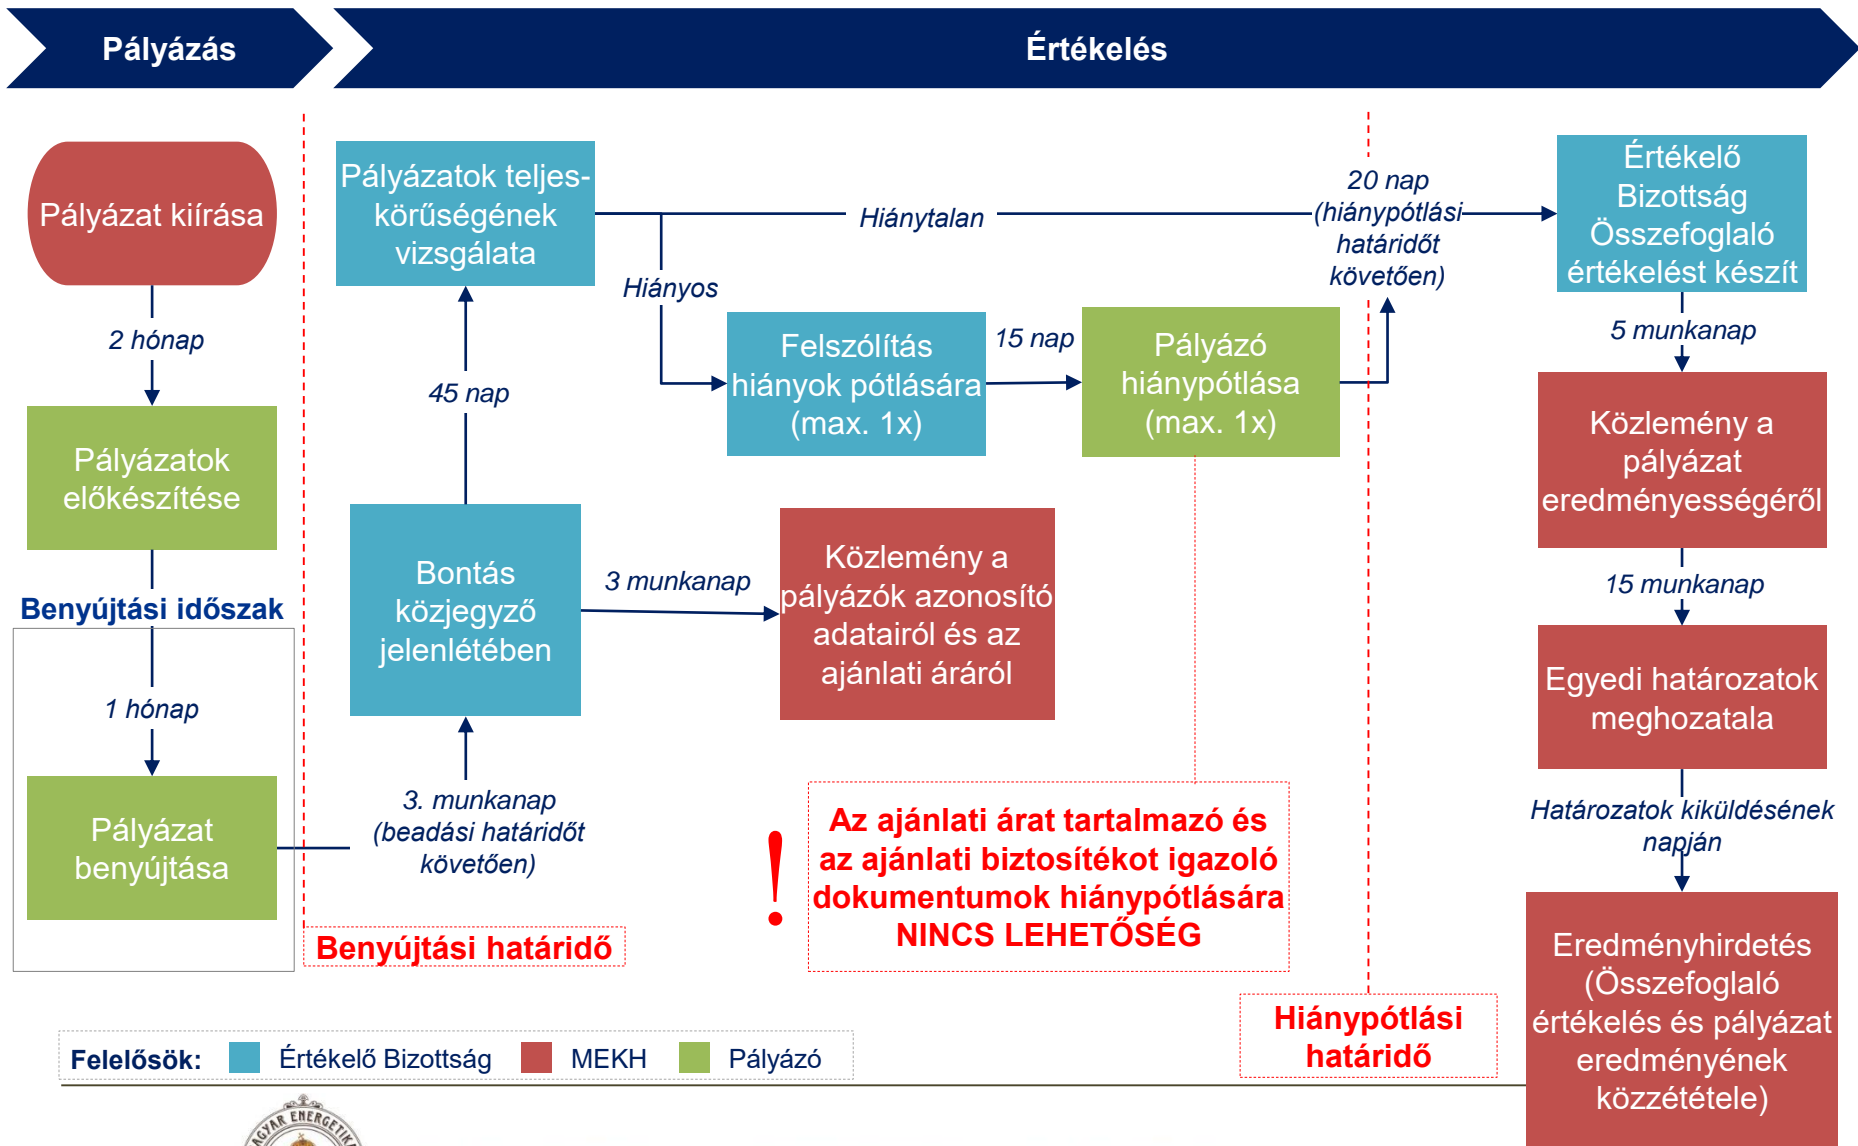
Pályázás

Értékelés

Pályázat kiírása

2 hónap

Pályázatok előkészítése

Benyújtási időszak

1 hónap

Pályázat benyújtása

3. munkanap (beadási határidőt követően)

Benyújtási határidő

Bontás közjegyző jelenlétében

45 nap

Pályázatok teljeskörűségének vizsgálata

Hiánytalan

Hiányos

Felszólítás hiányok pótlására (max. 1x)

15 nap

Pályázó hiánypótlása (max. 1x)

20 nap (hiánypótlási határidőt követően)

3 munkanap

Közlemény a pályázók azonosító adatairól és az ajánlati áráról

!

Az ajánlati árat tartalmazó és az ajánlati biztosítékot igazoló dokumentumok hiánypótlására NINCS LEHETŐSÉG

Hiánypótlási határidő

Értékelő Bizottság Összefoglaló értékelést készít

5 munkanap

Közlemény a pályázat eredményességéről

15 munkanap

Egyedi határozatok meghozatala

Határozatok kiküldésének napján

Eredményhirdetés (Összefoglaló értékelés és pályázat eredményének közzététele)

Felelősök: Értékelő Bizottság MEKH Pályázó

MAGYAR ENERGETIKAI